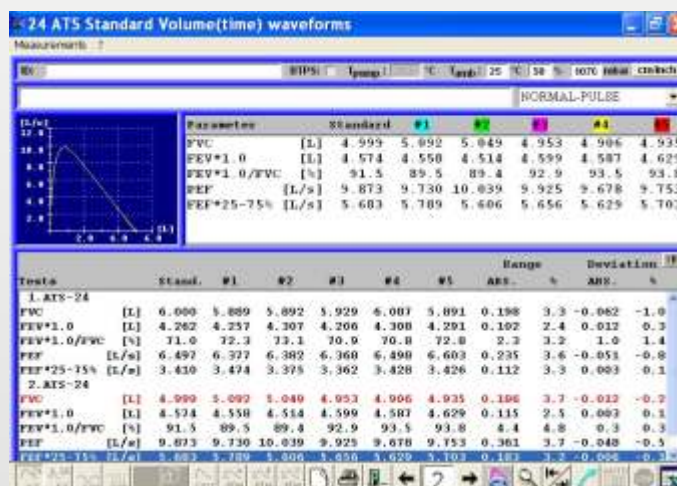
24 ATS Standard Volume(time) waveforms

Measurements ?

ID: BTPS: $T_{pump}$: °C $T_{amb}$: 25 °C 50 % 1076 mbar

NORMAL-PULSE

| Parameter | | Standard | #1 | #2 | #3 | #4 | #5 |
|---|---|---|---|---|---|---|---|
| FVC | [L] | 4.999 | 5.092 | 5.049 | 4.953 | 4.906 | 4.935 |
| FEV*1.0 | [L] | 4.574 | 4.558 | 4.514 | 4.599 | 4.587 | 4.629 |
| FEV*1.0/FVC | [%] | 91.5 | 89.5 | 89.4 | 92.9 | 93.5 | 93.8 |
| PEF | [L/s] | 9.873 | 9.730 | 10.039 | 9.925 | 9.678 | 9.753 |
| FEF*25-75% | [L/s] | 5.683 | 5.789 | 5.606 | 5.656 | 5.629 | 5.703 |

| Tests | | Stand. | #1 | #2 | #3 | #4 | #5 | Range ABS. | % | Deviation ABS. | % |
|---|---|---|---|---|---|---|---|---|---|---|---|
| 1.ATS-24 | | | | | | | | | | | |
| FVC | [L] | 6.000 | 5.889 | 5.892 | 5.929 | 6.087 | 5.891 | 0.198 | 3.3 | -0.062 | -1.0 |
| FEV*1.0 | [L] | 4.262 | 4.257 | 4.307 | 4.206 | 4.308 | 4.291 | 0.102 | 2.4 | 0.012 | 0.3 |
| FEV*1.0/FVC | [%] | 71.0 | 72.3 | 73.1 | 70.9 | 70.8 | 72.8 | 2.3 | 3.2 | 1.0 | 1.4 |
| PEF | [L/s] | 6.497 | 6.377 | 6.382 | 6.368 | 6.498 | 6.603 | 0.235 | 3.6 | -0.051 | -0.8 |
| FEF*25-75% | [L/s] | 3.410 | 3.474 | 3.375 | 3.362 | 3.428 | 3.426 | 0.112 | 3.3 | 0.003 | 0.1 |
| 2.ATS-24 | | | | | | | | | | | |
| FVC | [L] | 4.999 | 5.092 | 5.049 | 4.953 | 4.906 | 4.935 | 0.186 | 3.7 | -0.012 | -0.2 |
| FEV*1.0 | [L] | 4.574 | 4.558 | 4.514 | 4.599 | 4.587 | 4.629 | 0.115 | 2.5 | 0.003 | 0.1 |
| FEV*1.0/FVC | [%] | 91.5 | 89.5 | 89.4 | 92.9 | 93.5 | 93.8 | 4.4 | 4.8 | 0.3 | 0.3 |
| PEF | [L/s] | 9.873 | 9.730 | 10.039 | 9.925 | 9.678 | 9.753 | 0.361 | 3.7 | -0.048 | -0.5 |
| FEF*25-75% | [L/s] | 5.683 | 5.789 | 5.606 | 5.656 | 5.629 | 5.703 | 0.183 | 3.2 | -0.006 | -0.1 |

2